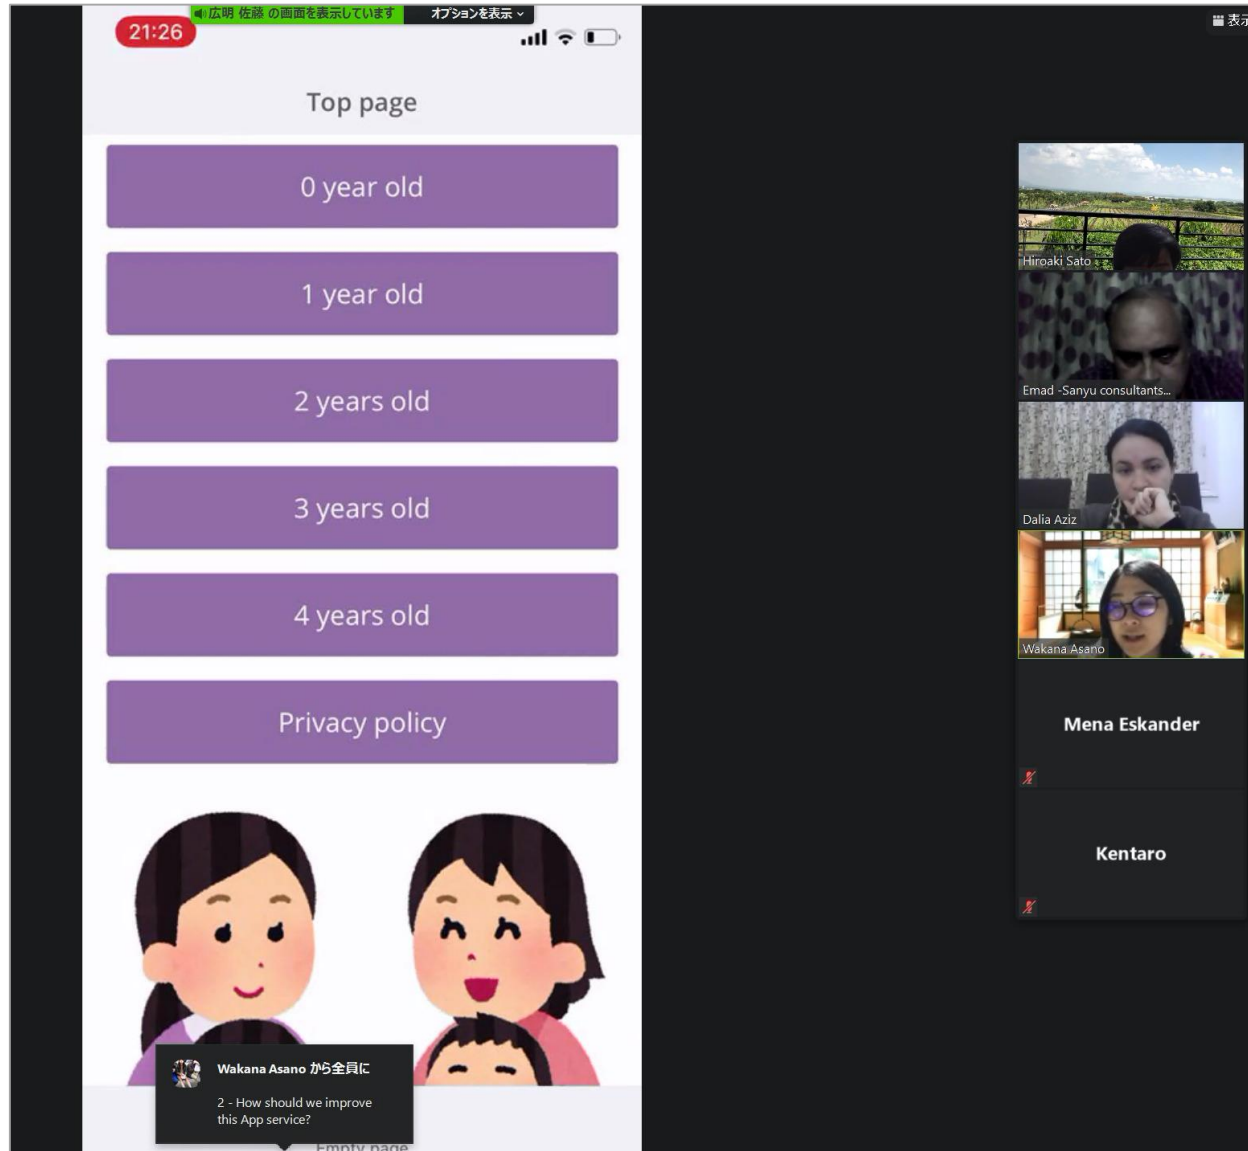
広明 佐藤 の画面を表示しています
オプションを表示
21:26

Top page

0 year old

1 year old

2 years old

3 years old

4 years old

Privacy policy

Wakana Asano から全員に
2 - How should we improve this App service?

Empty page

表示

Hiroaki Sato
Emad -Sanyu consultants...
Dalia Aziz
Wakana Asano
Mena Eskander
Kentaro